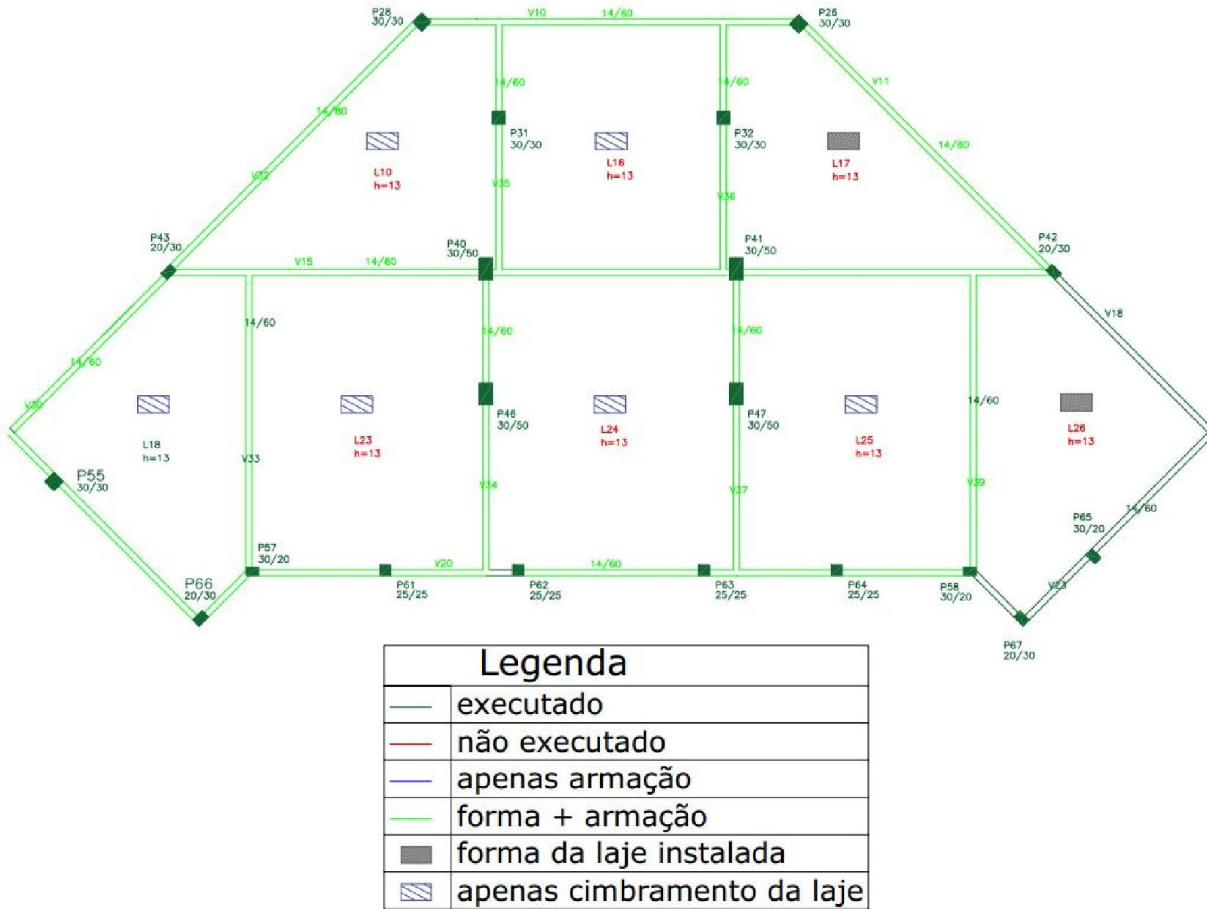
P28
30/30

V10

14/60

P26
30/30

14/60

14/60

V11

14/60

P31
30/30

P32
30/30

14/60

L10
h=13

L16
h=13

L17
h=13

14/60

V32

V35

V36

P43
20/30

P40
30/50

P41
30/50

P42
20/30

V15

14/60

14/60

14/60

14/60

V18

14/60

V30

L18
h=13

L23
h=13

P46
30/50

L24
h=13

P47
30/50

L25
h=13

14/60

L26
h=13

P55
30/30

V33

V34

V37

V39

P65
30/20

14/60

P57
30/20

V20

14/60

P66
20/30

P61
25/25

P62
25/25

P63
25/25

P64
25/25

P58
30/20

V23

P67
20/30

| Legenda | |
|---|---|
| | executado |
| | não executado |
| | apenas armação |
| | forma + armação |
| | forma da laje instalada |
| | apenas cimbramento da laje |